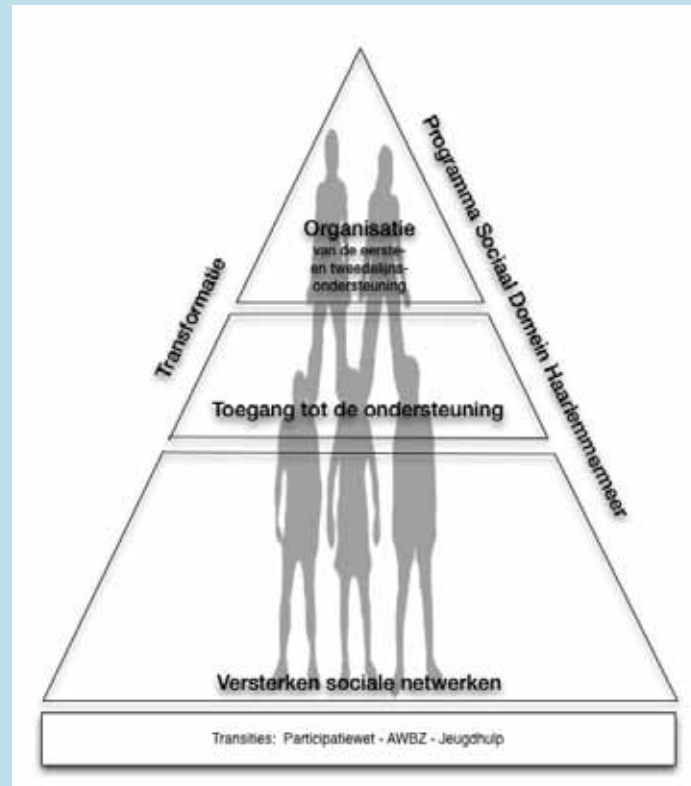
Programma Sociaal Domein Haarlemmermeer

Transformatie

Organisatie
van de eerste- en tweedelijns-ondersteuning

Toegang tot de ondersteuning

Versterken sociale netwerken

Transities: Participatiewet - AWBZ - Jeugdhulp